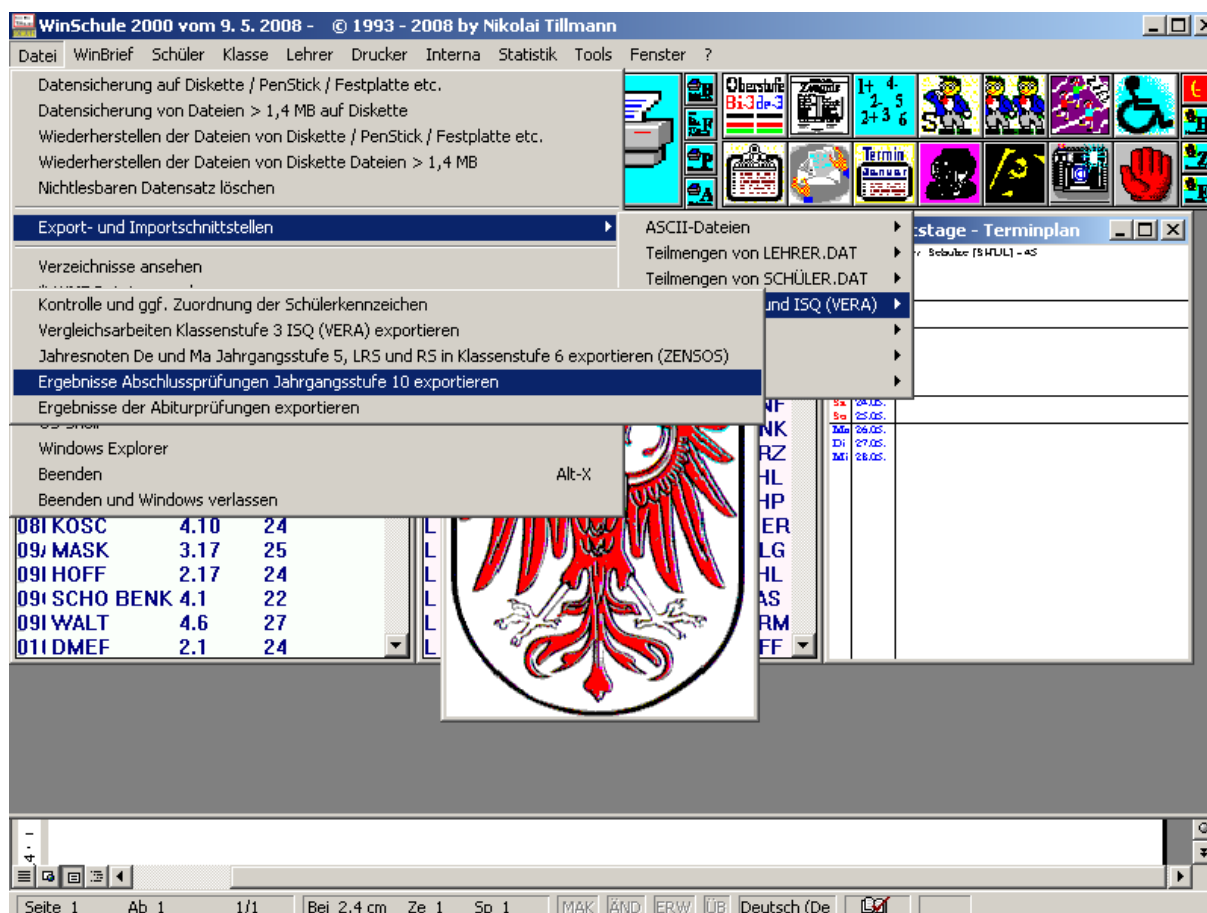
WinSchule 2000 vom 9. 5. 2008 - © 1993 - 2008 by Nikolai Tillmann

Datei WinBrief Schüler Klasse Lehrer Drucker Interna Statistik Tools Fenster ?

Datensicherung auf Diskette / PenStick / Festplatte etc.
Datensicherung von Dateien > 1,4 MB auf Diskette
Wiederherstellen der Dateien von Diskette / PenStick / Festplatte etc.
Wiederherstellen der Dateien von Diskette Dateien > 1,4 MB
Nichtlesbaren Datensatz löschen

Export- und Importschnittstellen

Verzeichnisse ansehen

ASCII-Dateien
Teilmengen von LEHRER.DAT
Teilmengen von SCHÜLER.DAT
und ISQ (VERA)

Kontrolle und ggf. Zuordnung der Schülerkennzeichen
Vergleichsarbeiten Klassenstufe 3 ISQ (VERA) exportieren
Jahresnoten De und Ma Jahrgangsstufe 5, LRS und RS in Klassenstufe 6 exportieren (ZENSOS)
Ergebnisse Abschlussprüfungen Jahrgangsstufe 10 exportieren
Ergebnisse der Abiturprüfungen exportieren

Windows Explorer
Beenden Alt-X
Beenden und Windows verlassen

Oberstufe
Termin
Januar
tstage - Terminplan

| 08 KOSC | 4.10 | 24 |
|---|---|---|
| 09 MASK | 3.17 | 25 |
| 09 HOFF | 2.17 | 24 |
| 09 SCHO BENK | 4.1 | 22 |
| 09 WALT | 4.6 | 27 |
| 01 DMEF | 2.1 | 24 |

NF NK RZ HL HP ER LG HL AS RM FF

Sa 24.05.
So 25.05.
Mo 26.05.
Di 27.05.
Mi 28.05.

Seite 1 Ab 1 1/1 Bei 2,4 cm Ze 1 Sp 1 MAK ÄND ERW ÜB Deutsch (De